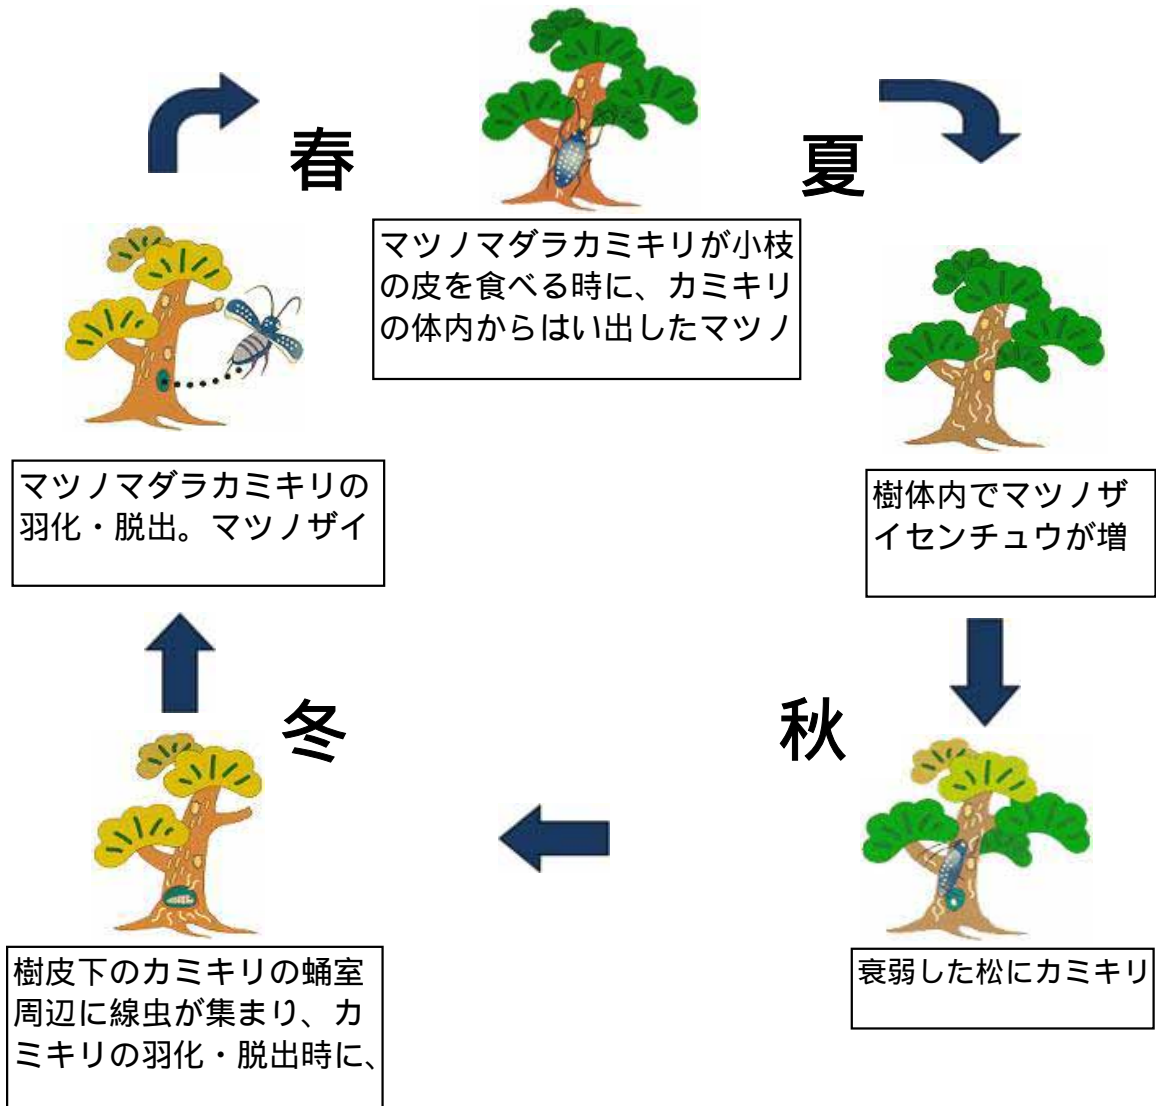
春

夏

マツノマダラカミキリが小枝の皮を食べる時に、カミキリの体内からはい出したマツノ

マツノマダラカミキリの羽化・脱出。マツノザイ

樹体内でマツノザイセンチュウが増

冬

秋

樹皮下のカミキリの蛹室周辺に線虫が集まり、カミキリの羽化・脱出時に、

衰弱した松にカミキリ